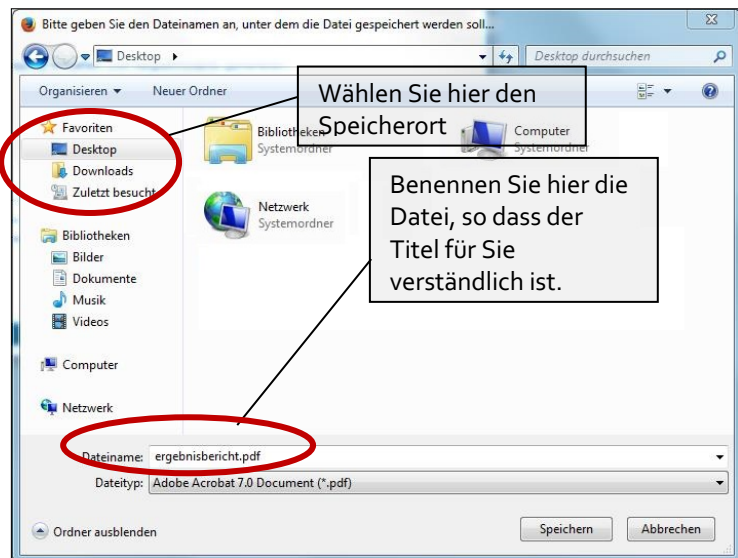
Bitte geben Sie den Dateinamen an, unter dem die Datei gespeichert werden soll...

Desktop ▸

Desktop durchsuchen

Organisieren ▾ Neuer Ordner

Wählen Sie hier den Speicherort

Favoriten
Desktop
Downloads
Zuletzt besucht

Bibliotheken
Bilder
Dokumente
Musik
Videos

Computer

Netzwerk

Bibliotheken
Systemordner

Computer
Systemordner

Netzwerk
Systemordner

Benennen Sie hier die Datei, so dass der Titel für Sie verständlich ist.

Dateiname: ergebnisbericht.pdf
Dateityp: Adobe Acrobat 7.0 Document (*.pdf)

Ordner ausblenden

Speichern Abbrechen